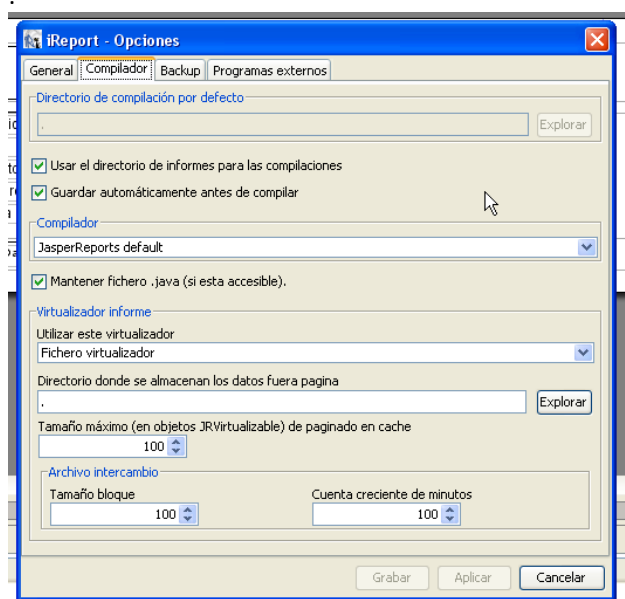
iReport - Opciones

General | Compilador | Backup | Programas externos

Directorio de compilación por defecto

.

Explorar

Usar el directorio de informes para las compilaciones

Guardar automáticamente antes de compilar

Compilador

JasperReports default

Mantener fichero .java (si esta accesible).

Virtualizador informe

Utilizar este virtualizador

Fichero virtualizador

Directorio donde se almacenan los datos fuera pagina

.

Explorar

Tamaño máximo (en objetos JRVirtualizable) de paginado en cache

100

Archivo intercambio

Tamaño bloque

100

Cuenta creciente de minutos

100

Grabar | Aplicar | Cancelar